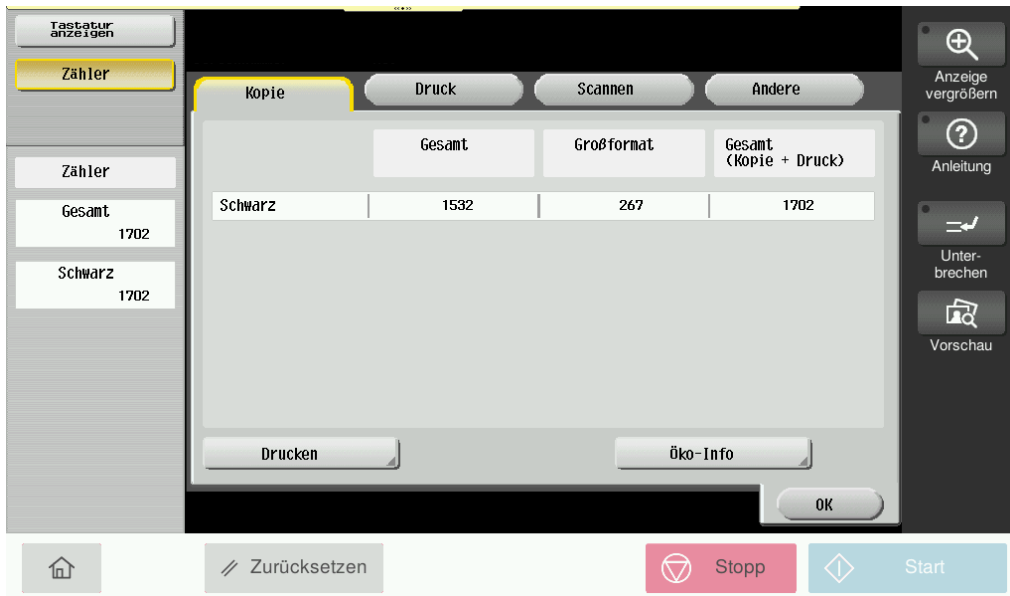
Tastatur anzeigen

Zähler

Zähler

Gesamt
1702

Schwarz
1702

Kopie | Druck | Scannen | Andere

| | Gesamt | Großformat | Gesamt (Kopie + Druck) |
|---|---|---|---|
| Schwarz | 1532 | 267 | 1702 |

Drucken

Öko-Info

OK

Anzeige vergrößern

Anleitung

Unterbrechen

Vorschau

Zurücksetzen

Stopp

Start